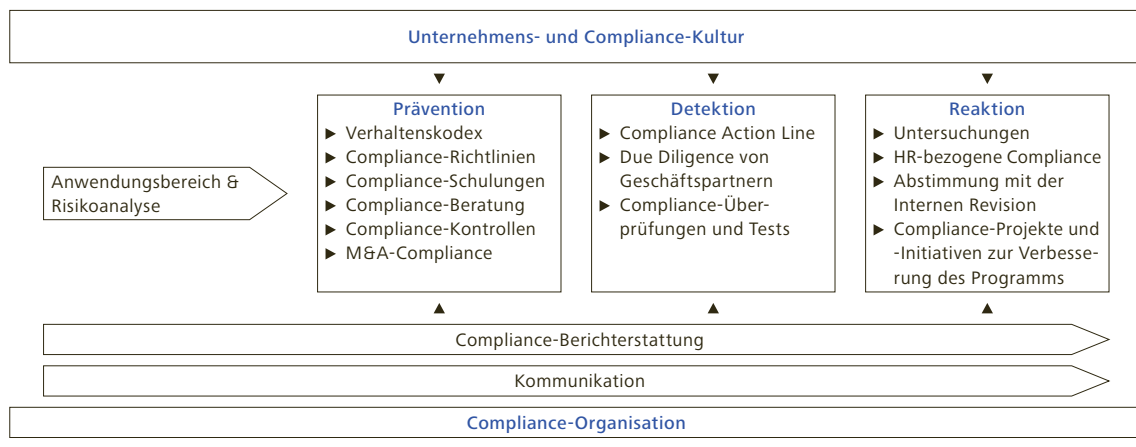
Unternehmens- und Compliance-Kultur

Anwendungsbereich & Risikoanalyse

Prävention
► Verhaltenskodex
► Compliance-Richtlinien
► Compliance-Schulungen
► Compliance-Beratung
► Compliance-Kontrollen
► M&A-Compliance

Detektion
► Compliance Action Line
► Due Diligence von Geschäftspartnern
► Compliance-Überprüfungen und Tests

Reaktion
► Untersuchungen
► HR-bezogene Compliance
► Abstimmung mit der Internen Revision
► Compliance-Projekte und -Initiativen zur Verbesserung des Programms

Compliance-Berichterstattung

Kommunikation

Compliance-Organisation